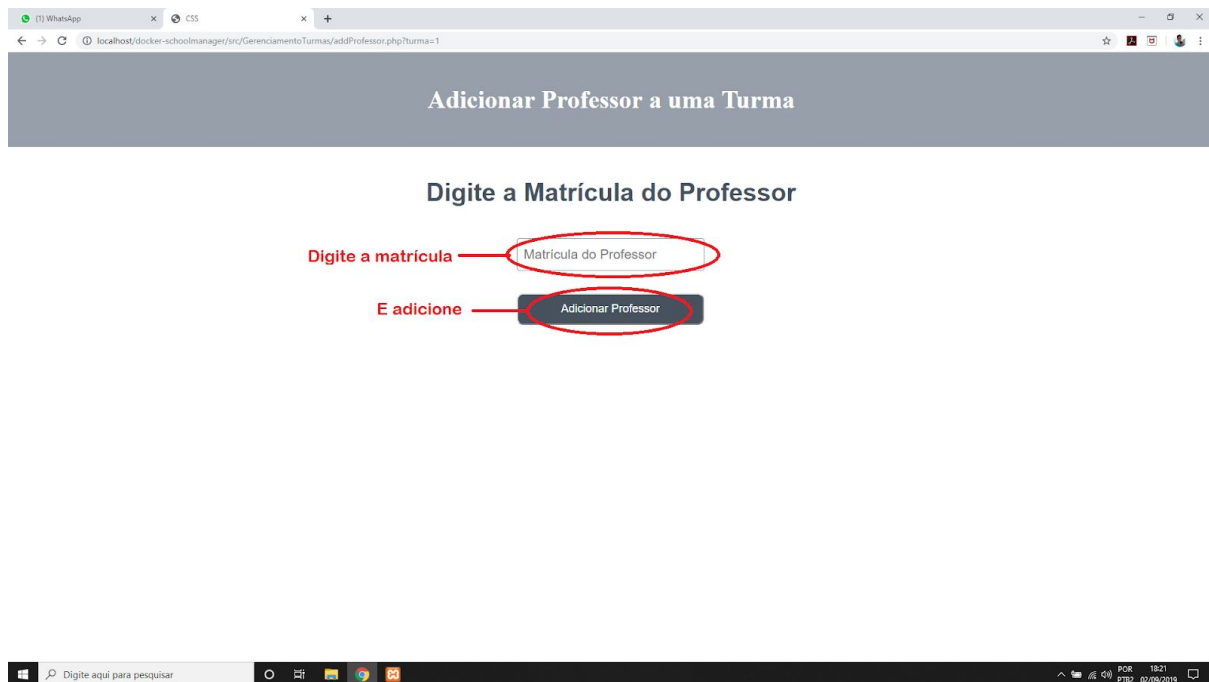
(1) WhatsApp
CSS
localhost/docker-schoolmanager/src/GerenciamentoTurmas/addProfessor.php?turma=1

Adicionar Professor a uma Turma

Digite a Matrícula do Professor

Digite a matrícula
Matrícula do Professor

E adicione
Adicionar Professor

Digite aqui para pesquisar
POR PTB2
18:21
02/09/2019